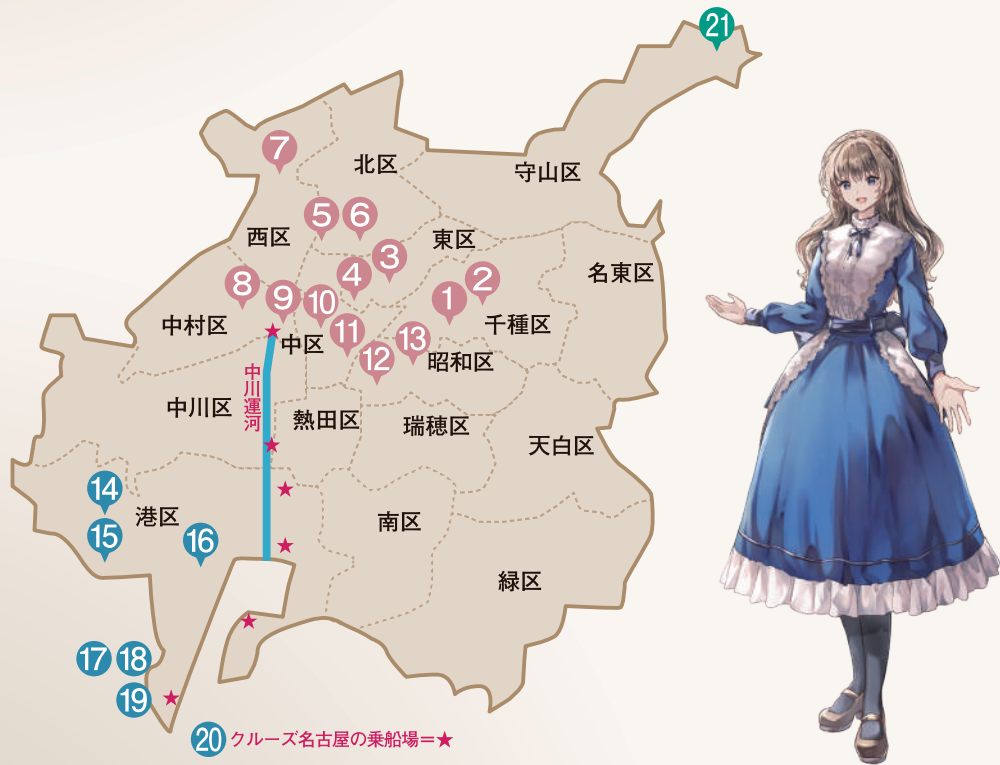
21

7

北区

守山区

5 6

西区

東区

3

4

2

名東区

8

9

10

1

千種区

中村区

11

13

中区

12

昭和区

中川運河

中川区

熱田区

瑞穂区

天白区

14

港区

15

16

南区

緑区

17 18

19

20 クルーズ名古屋の乗船場＝★